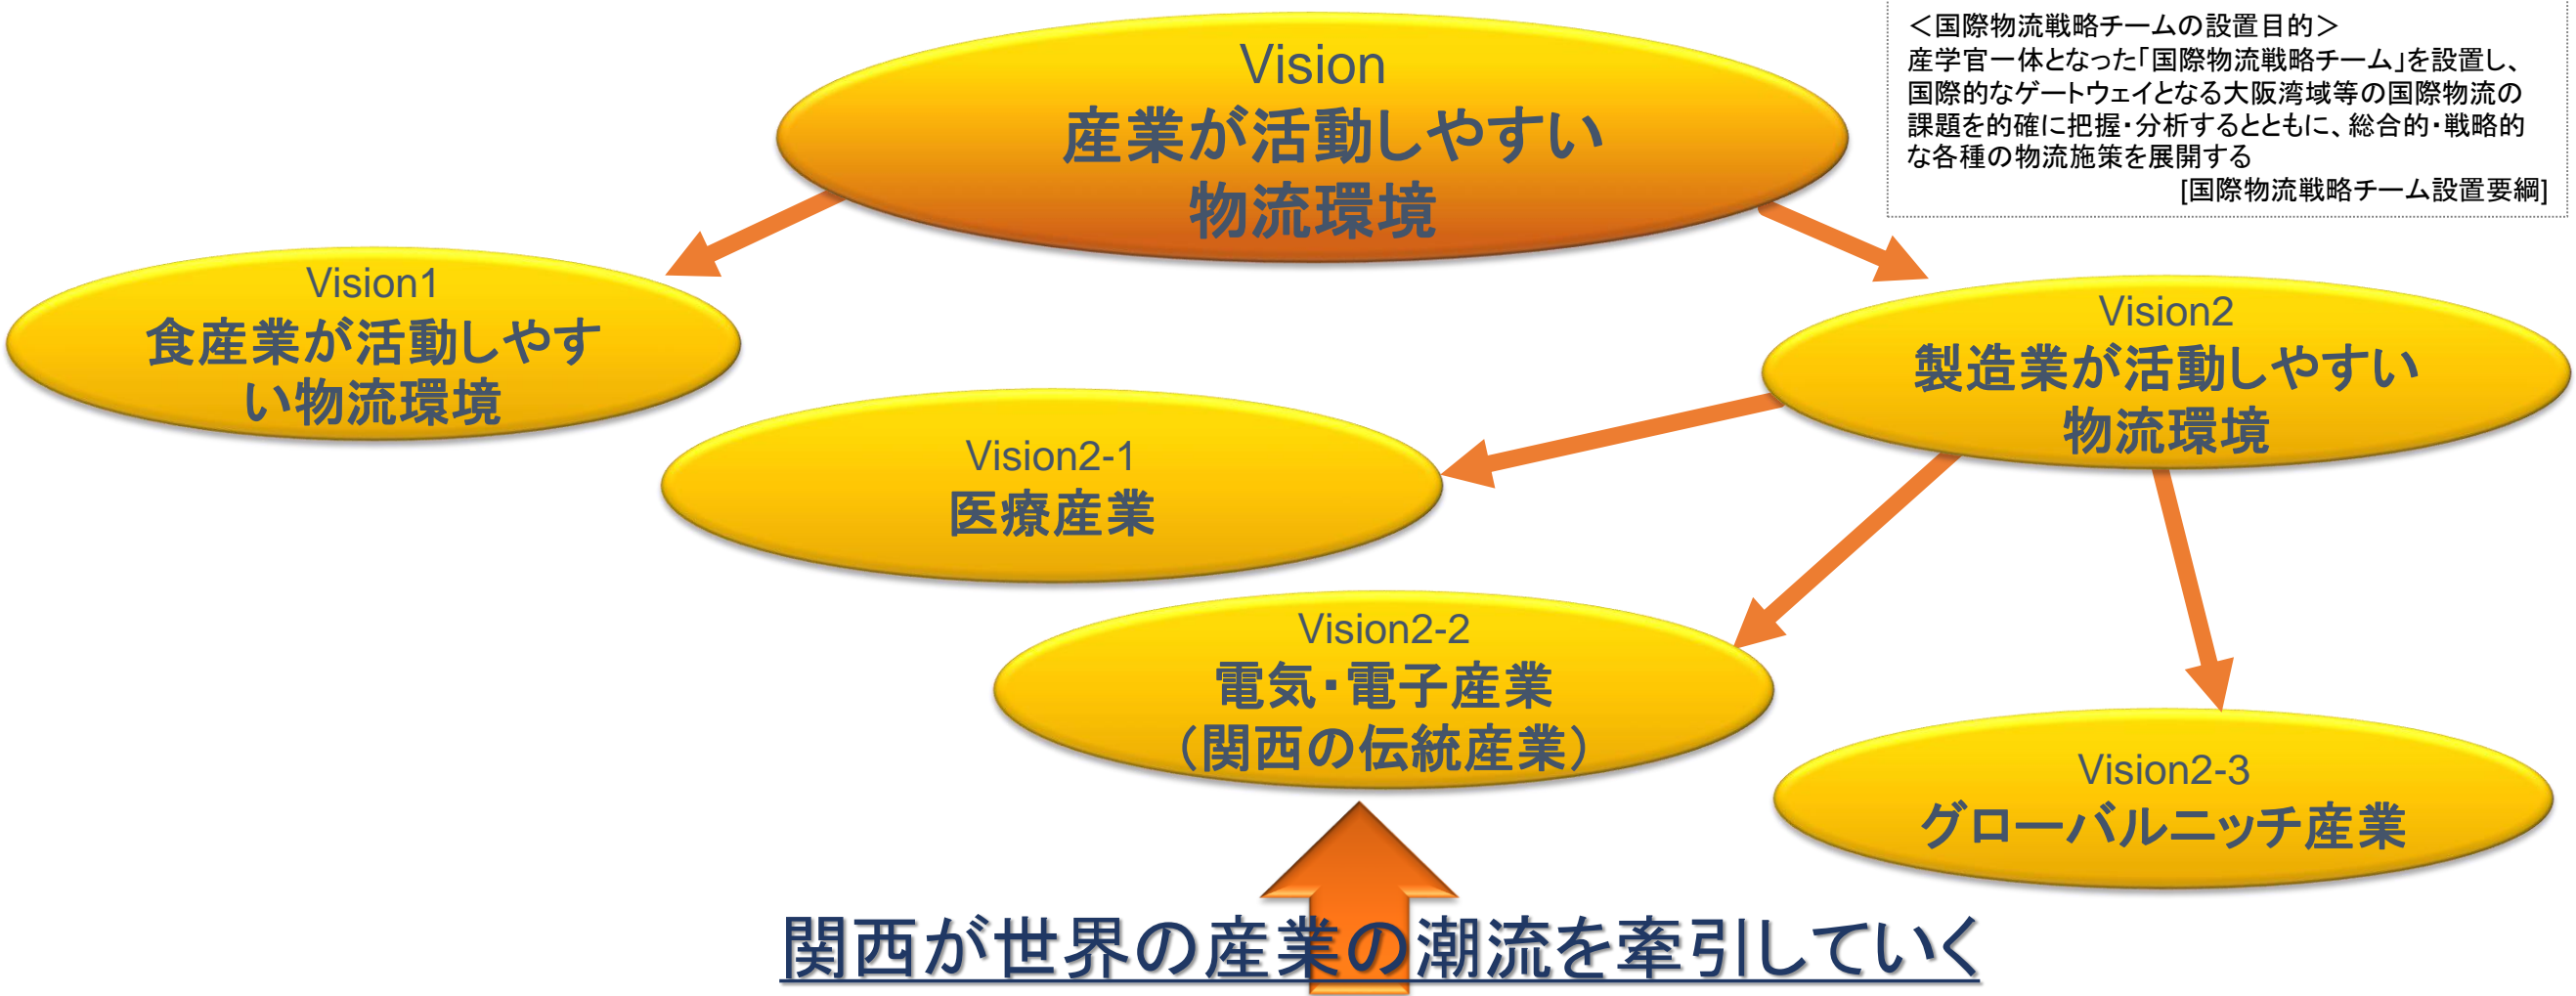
＜国際物流戦略チームの設置目的＞
産学官一体となった「国際物流戦略チーム」を設置し、国際的なゲートウェイとなる大阪湾域等の国際物流の課題を的確に把握・分析するとともに、総合的・戦略的な各種の物流施策を展開する
[国際物流戦略チーム設置要綱]

Vision
産業が活動しやすい物流環境

Vision1
食産業が活動しやすい物流環境

Vision2
製造業が活動しやすい物流環境

Vision2-1
医療産業

Vision2-2
電気・電子産業
（関西の伝統産業）

Vision2-3
グローバルニッチ産業

関西が世界の産業の潮流を牽引していく